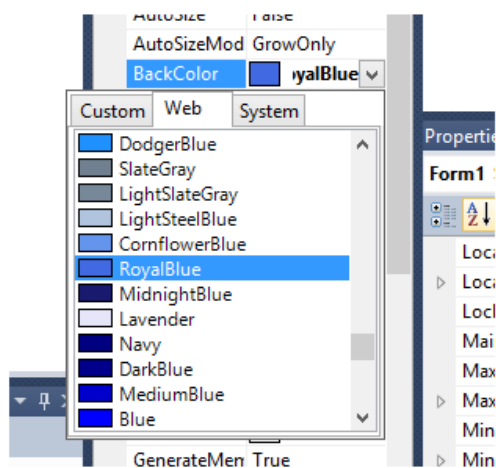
AutoSize False
AutoSizeMod GrowOnly
BackColor yalBlue

Custom Web System

DodgerBlue
SlateGray
LightSlateGray
LightSteelBlue
CornflowerBlue
RoyalBlue
MidnightBlue
Lavender
Navy
DarkBlue
MediumBlue
Blue

GenerateMen True

Properties
Form1

Loca
Loca
Lock
Mai
Max
Max
Min
Min